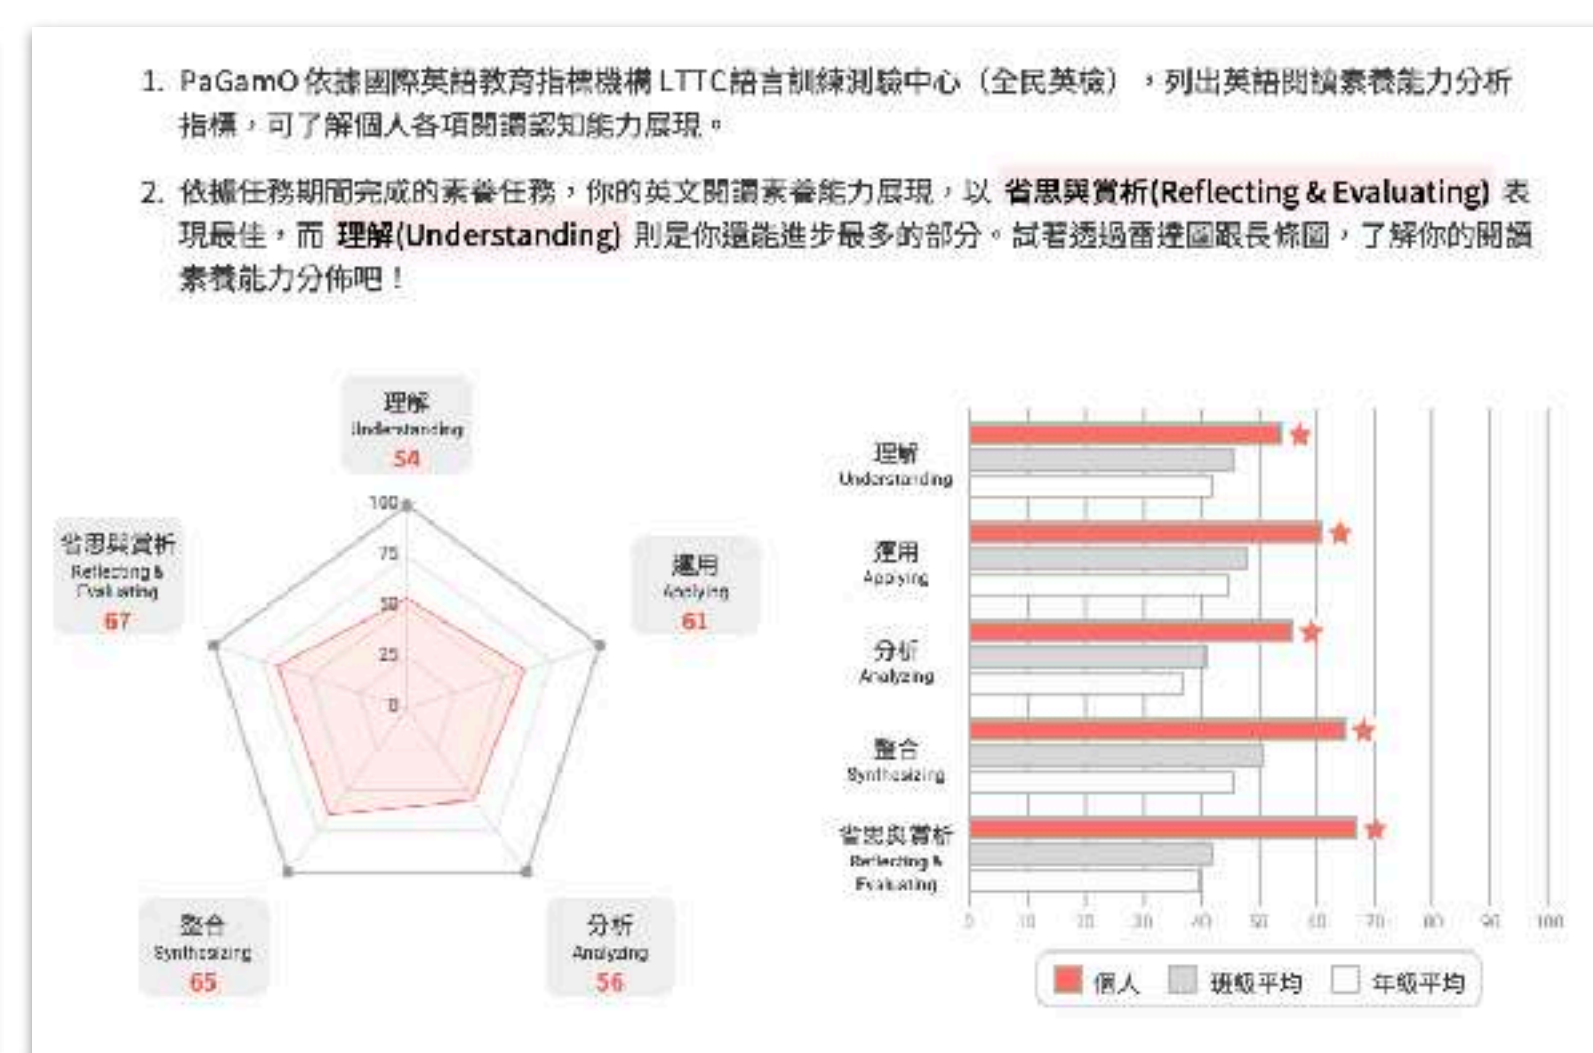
1. PaGamO 依據國際英語教育指標機構 LTTC語言訓練測驗中心（全民英檢），列出英語閱讀素養能力分析指標，可了解個人各項閱讀認知能力展現。

2. 依據任務期間完成的素養任務，你的英文閱讀素養能力展現，以 省思與賞析(Reflecting & Evaluating) 表現最佳，而 理解(Understanding) 則是你還能進步最多的部分。試著透過雷達圖跟長條圖，了解你的閱讀素養能力分佈吧！

理解
Understanding
54

運用
Applying
61

分析
Analyzing
56

整合
Synthesizing
65

省思與賞析
Reflecting & Evaluating
67

100
75
50
25
0

理解
Understanding
運用
Applying
分析
Analyzing
整合
Synthesizing
省思與賞析
Reflecting & Evaluating

0 10 20 30 40 50 60 70 80 90 100

個人 班級平均 年級平均